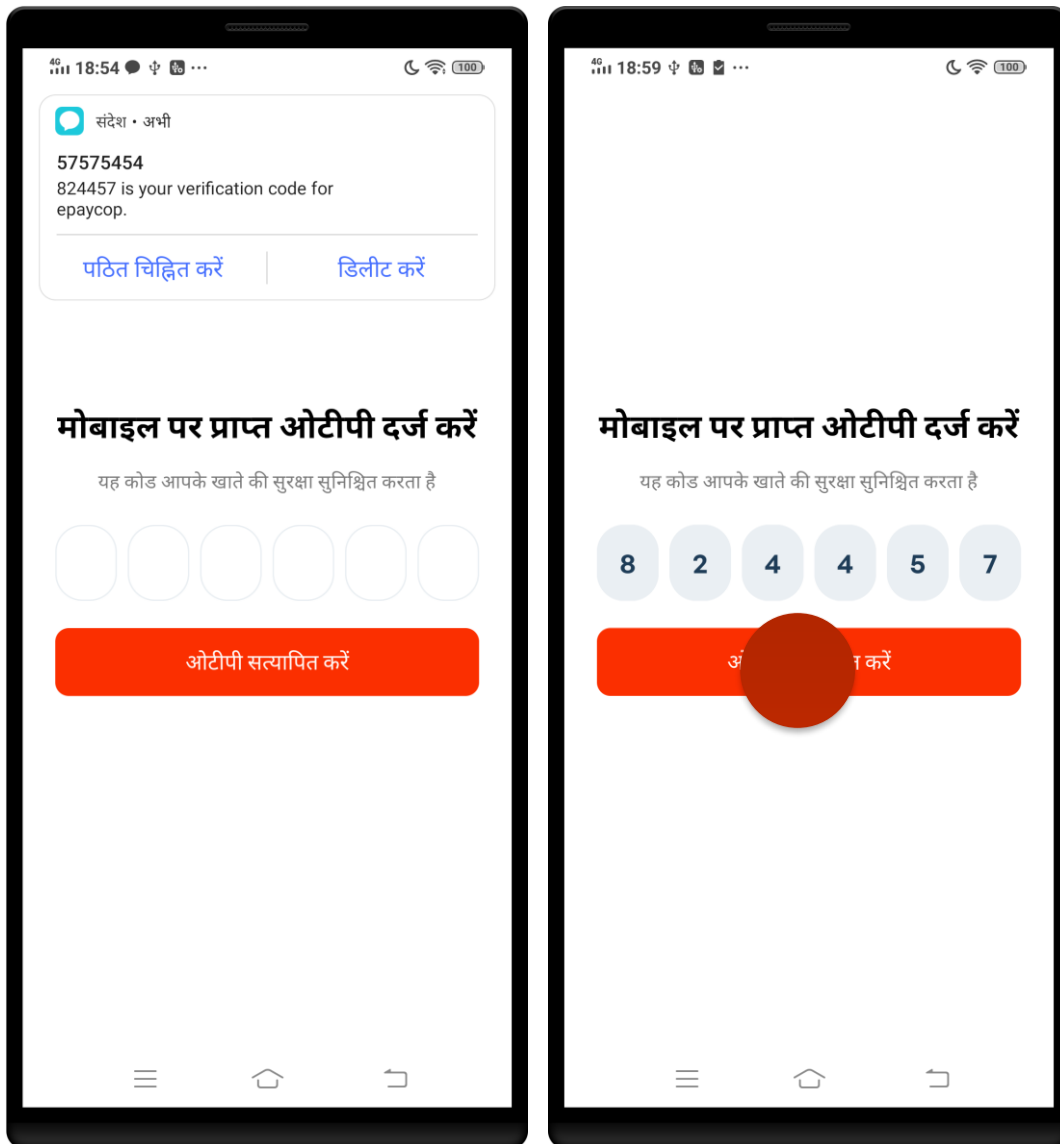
4G 18:54 100

संदेश • अभी

57575454

824457 is your verification code for epaycop.

पठित चिह्नित करें

डिलीट करें

मोबाइल पर प्राप्त ओटीपी दर्ज करें

यह कोड आपके खाते की सुरक्षा सुनिश्चित करता है

ओटीपी सत्यापित करें

4G 18:59 100

मोबाइल पर प्राप्त ओटीपी दर्ज करें

यह कोड आपके खाते की सुरक्षा सुनिश्चित करता है

8 2 4 4 5 7

ओ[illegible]त करें